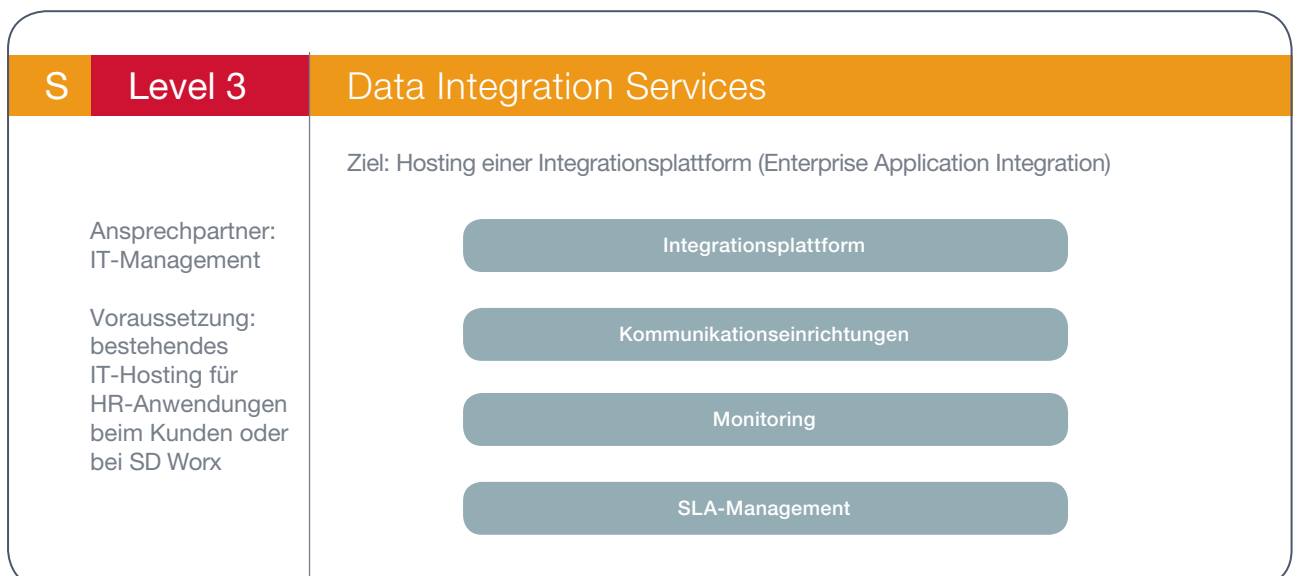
S Level 3 Data Integration Services

Ziel: Hosting einer Integrationsplattform (Enterprise Application Integration)

Ansprechpartner: IT-Management

Voraussetzung: bestehendes IT-Hosting für HR-Anwendungen beim Kunden oder bei SD Worx

Integrationsplattform

Kommunikationseinrichtungen

Monitoring

SLA-Management